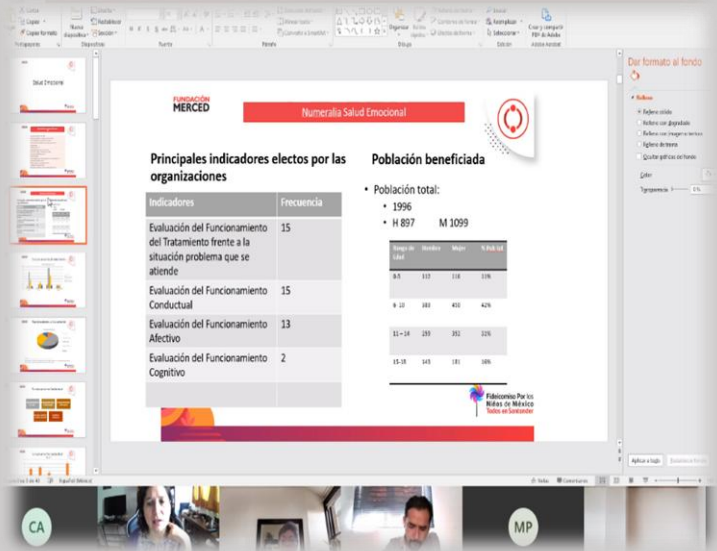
FUNDACIÓN MERCED

Numeralia Salud Emocional

Principales indicadores electos por las organizaciones

| Indicadores | Frecuencia |
|---|---|
| Evaluación del Funcionamiento del Tratamiento frente a la situación problema que se atiende | 15 |
| Evaluación del Funcionamiento Conductual | 15 |
| Evaluación del Funcionamiento Afectivo | 13 |
| Evaluación del Funcionamiento Cognitivo | 2 |
| | |

Población beneficiada

• Población total:
• 1996
• H 897 M 1099

| Rango de Edad | Hombre | Mujer | % Pob. total |
|---|---|---|---|
| 0-5 | 112 | 118 | 11% |
| 6-10 | 383 | 450 | 42% |
| 11-14 | 233 | 352 | 31% |
| 15-18 | 143 | 181 | 16% |

Fideicomiso Por los Niños de México
Todos en Santander

Dar formato al fondo
Relleno
Relleno sólido
Relleno con degradado
Relleno con imagen o textura
Relleno de trama
Ocultar gráficos de fondo
Color
Transparencia
Aplicar a todo
Restablecer fondo

Salud Emocional

Español (México)
Notas
Comentarios

CA
MP